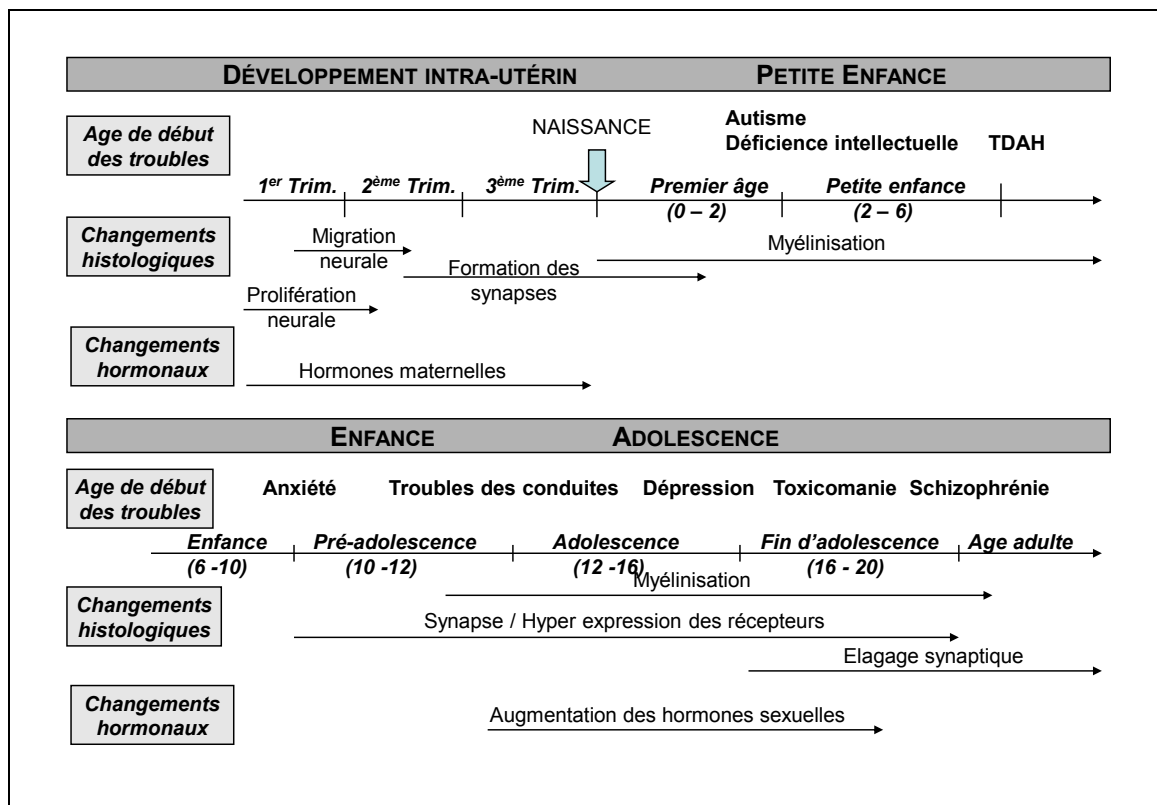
DÉVELOPPEMENT INTRA-UTÉRIN PETITE ENFANCE

Age de début des troubles

NAISSANCE

Autisme
Déficience intellectuelle TDAH

$1^{er}$ Trim. $2^{ème}$ Trim. $3^{ème}$ Trim. Premier âge (0 – 2) Petite enfance (2 – 6)

Changements histologiques

Migration neurale

Myélinisation

Formation des synapses

Prolifération neurale

Changements hormonaux

Hormones maternelles

ENFANCE ADOLESCENCE

Age de début des troubles

Anxiété Troubles des conduites Dépression Toxicomanie Schizophrénie

Enfance (6 -10) Pré-adolescence (10 -12) Adolescence (12 -16) Fin d'adolescence (16 - 20) Age adulte

Myélinisation

Changements histologiques

Synapse / Hyper expression des récepteurs

Elagage synaptique

Changements hormonaux

Augmentation des hormones sexuelles